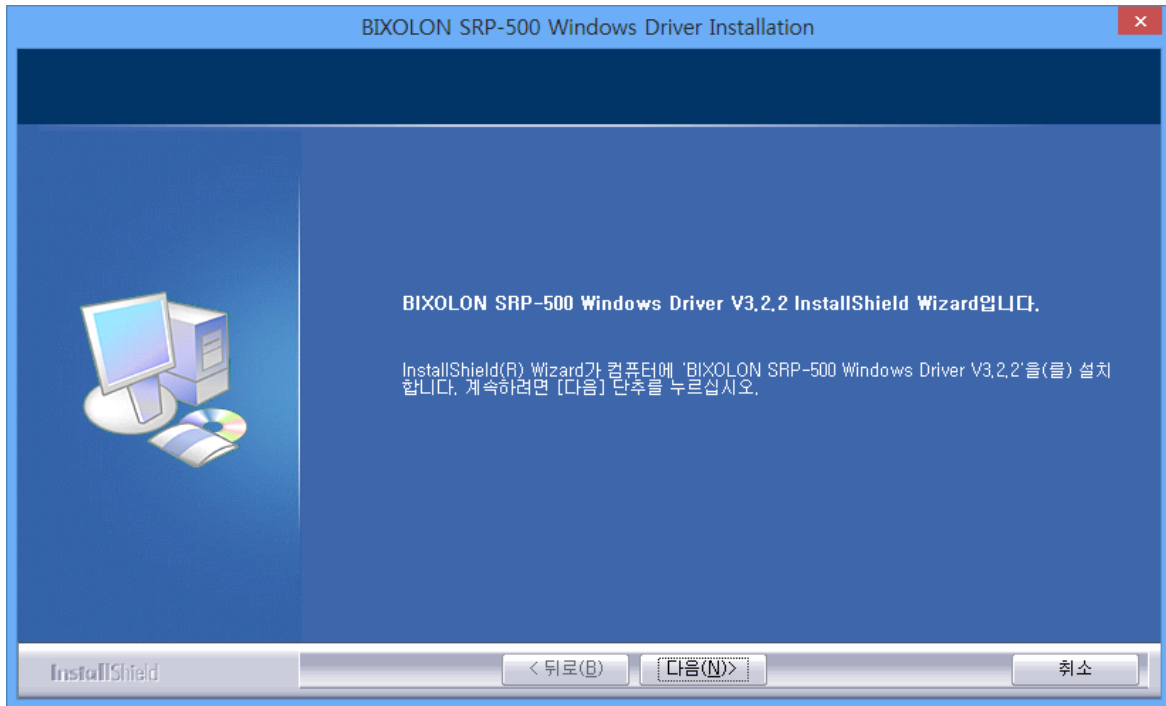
BIXOLON SRP-500 Windows Driver Installation

×

BIXOLON SRP-500 Windows Driver V3.2.2 InstallShield Wizard입니다.

InstallShield(R) Wizard가 컴퓨터에 'BIXOLON SRP-500 Windows Driver V3.2.2'을(를) 설치합니다. 계속하려면 [다음] 단추를 누르십시오.

InstallShield

< 뒤로(B)

다음(N)>

취소